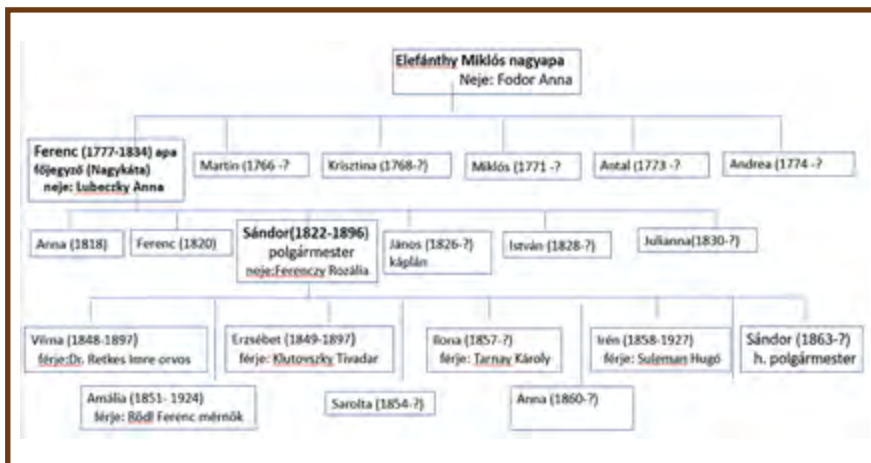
Elefánthy Miklós nagyapa
Neje: Fodor Anna

Ferenc (1777-1834) apa
főjegyző (Nagykáta)
neje: Lubeczky Anna

Martin (1766 -?

Krisztina (1768-?)

Miklós (1771 -?

Antal (1773 -?

Andrea (1774 -?

Anna (1818)

Ferenc (1820)

Sándor(1822-1896)
polgármester
neje:Ferenczy Rozália

János (1826-?)
káplán

István (1828-?)

Julianna(1830-?)

Vilma (1848-1897)
férje:Dr. Retkes Imre orvos

Erzsébet (1849-1897)
férje: Klutovszky Tivadar

Ilona (1857-?)
férje: Tarnay Károly

Irén (1858-1927)
férje: Suleman Hugó

Sándor (1863-?)
h. polgármester

Amália (1851- 1924)
férje: Rödl Ferenc mérnök

Sarolta (1854-?)

Anna (1860-?)